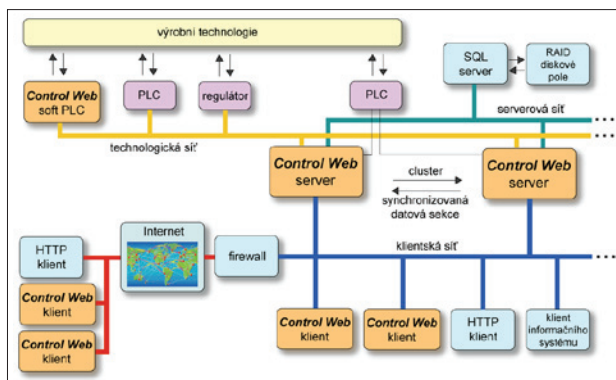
výrobní technologie

Control Web
soft PLC

PLC

regulátor

PLC

SQL
server

RAID
diskové
pole

serverová síť

technologická síť

Control Web
server

cluster

synchronizovaná
datová sekce

Control Web
server

Internet

HTTP
klient

firewall

klientská síť

Control Web
klient

Control Web
klient

Control Web
klient

Control Web
klient

HTTP
klient

klient
informačního
systému